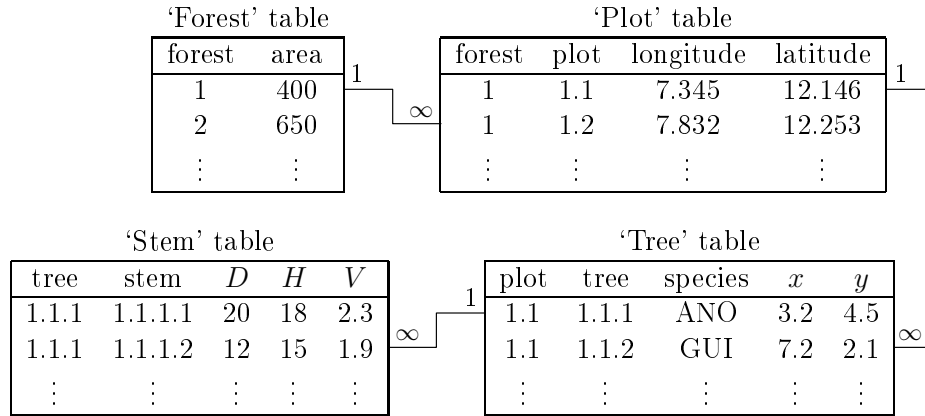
'Forest' table

| forest | area |
|---|---|
| 1 | 400 |
| 2 | 650 |
| ⋮ | ⋮ |

1 $\infty$

'Plot' table

| forest | plot | longitude | latitude |
|---|---|---|---|
| 1 | 1.1 | 7.345 | 12.146 |
| 1 | 1.2 | 7.832 | 12.253 |
| ⋮ | ⋮ | ⋮ | ⋮ |

1

'Stem' table

| tree | stem | $D$ | $H$ | $V$ |
|---|---|---|---|---|
| 1.1.1 | 1.1.1.1 | 20 | 18 | 2.3 |
| 1.1.1 | 1.1.1.2 | 12 | 15 | 1.9 |
| ⋮ | ⋮ | ⋮ | ⋮ | ⋮ |

$\infty$ 1

'Tree' table

| plot | tree | species | $x$ | $y$ |
|---|---|---|---|---|
| 1.1 | 1.1.1 | ANO | 3.2 | 4.5 |
| 1.1 | 1.1.2 | GUI | 7.2 | 2.1 |
| ⋮ | ⋮ | ⋮ | ⋮ | ⋮ |

$\infty$